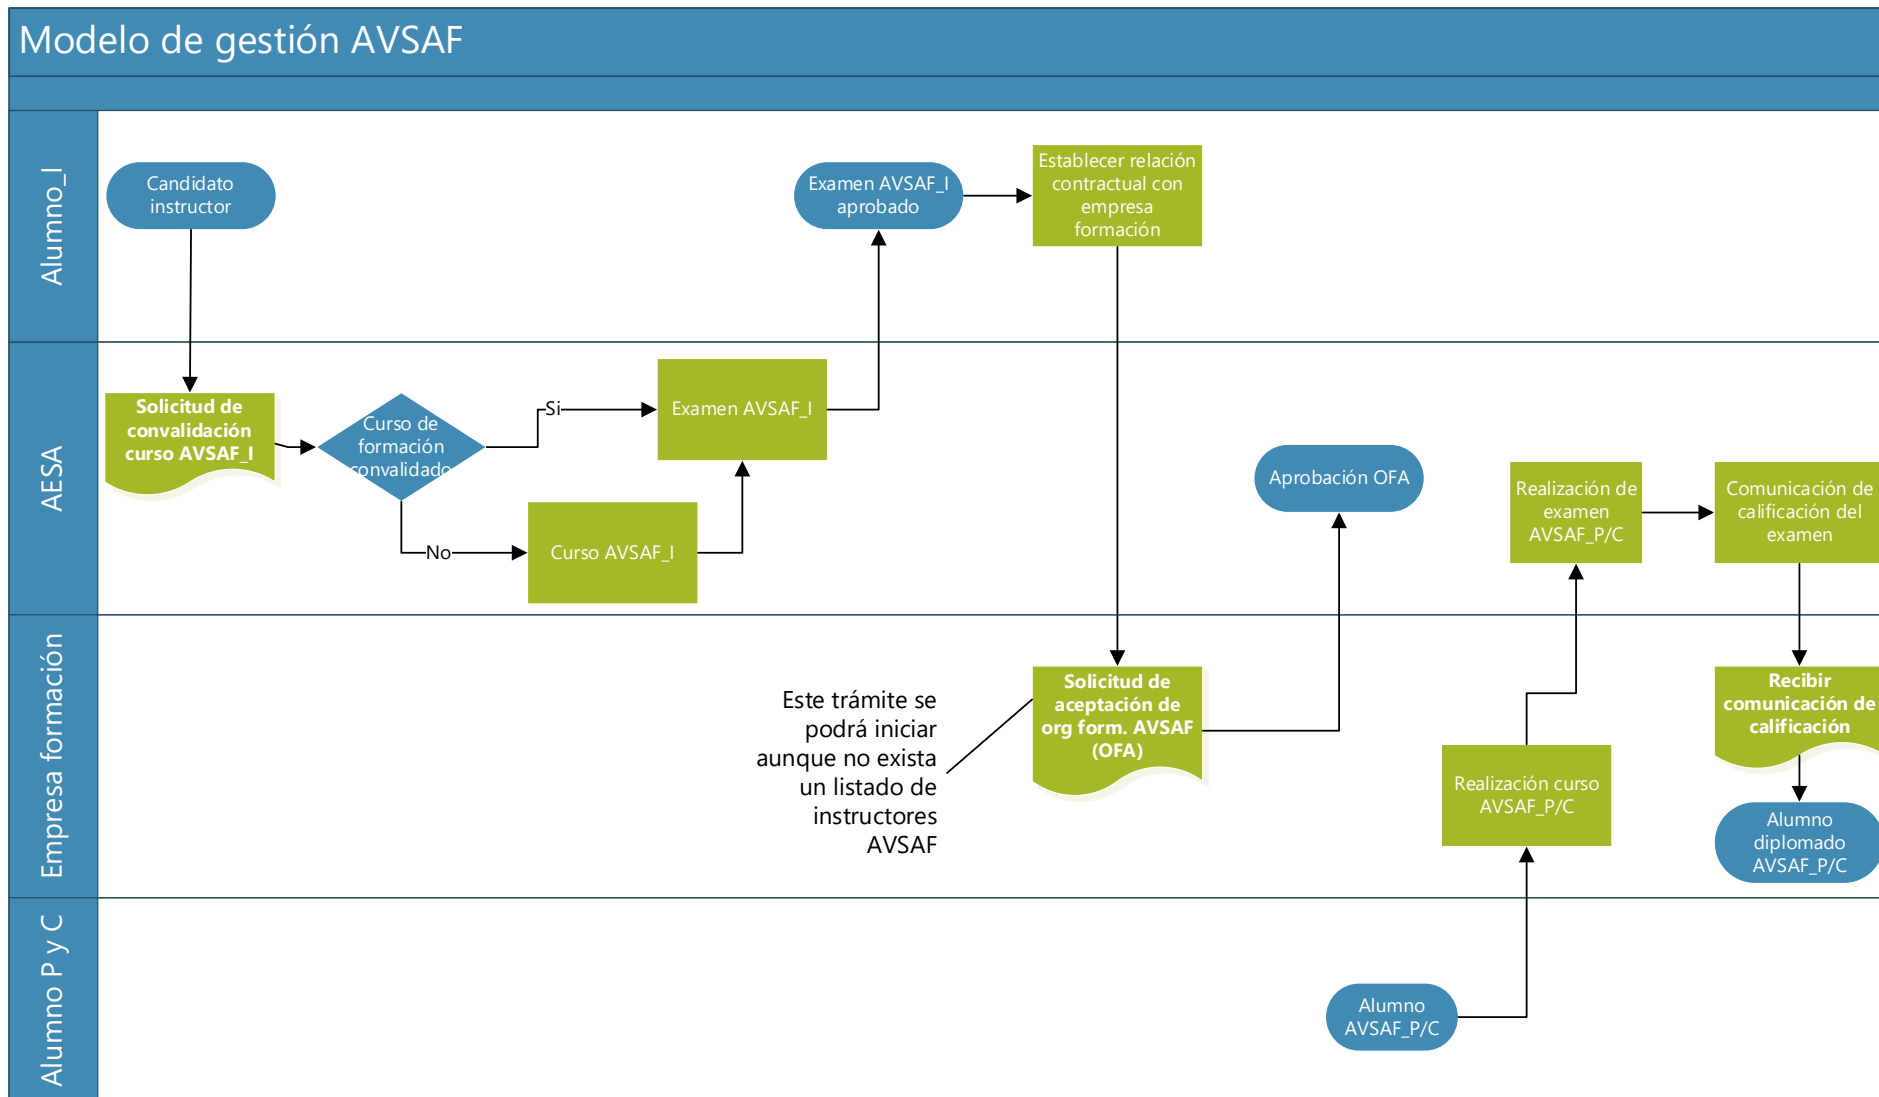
Modelo de gestión AVSAF

Alumno_I

Candidato instructor

Examen AVSAF_I aprobado

Establecer relación contractual con empresa formación

AESA

Solicitud de convalidación curso AVSAF_I

Curso de formación convalidado

Si

No

Examen AVSAF_I

Curso AVSAF_I

Aprobación OFA

Realización de examen AVSAF_P/C

Comunicación de calificación del examen

Empresa formación

Este trámite se podrá iniciar aunque no exista un listado de instructores AVSAF

Solicitud de aceptación de org form. AVSAF (OFA)

Realización curso AVSAF_P/C

Recibir comunicación de calificación

Alumno diplomado AVSAF_P/C

Alumno P y C

Alumno AVSAF_P/C